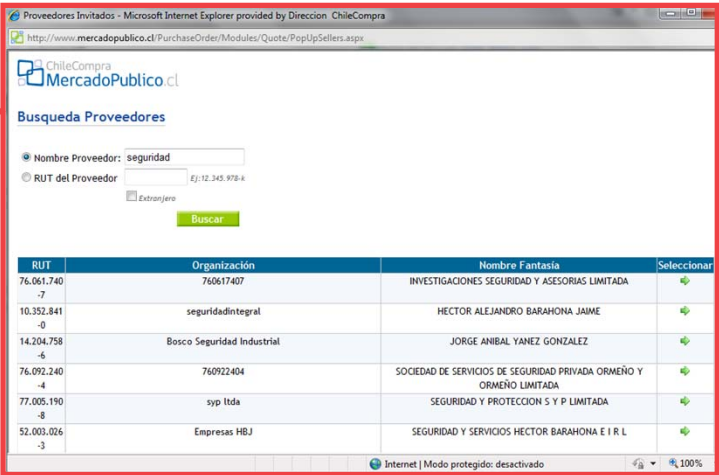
Proveedores Invitados - Microsoft Internet Explorer provided by Direccion ChileCompra

http://www.mercadopublico.cl/PurchaseOrder/Modules/Quote/PopUpSellers.aspx

ChileCompra
MercadoPublico.cl

Busqueda Proveedores

Nombre Proveedor: seguridad

RUT del Proveedor Ej:12.345.978-k

Extranjero

Buscar

| RUT | Organización | Nombre Fantasía | Seleccionar |
|---|---|---|---|
| 76.061.740-7 | 760617407 | INVESTIGACIONES SEGURIDAD Y ASESORIAS LIMITADA | |
| 10.352.841-0 | seguridadintegral | HECTOR ALEJANDRO BARAHONA JAIME | |
| 14.204.758-6 | Bosco Seguridad Industrial | JORGE ANIBAL YANEZ GONZALEZ | |
| 76.092.240-4 | 760922404 | SOCIEDAD DE SERVICIOS DE SEGURIDAD PRIVADA ORMEÑO Y ORMEÑO LIMITADA | |
| 77.005.190-8 | syp ltda | SEGURIDAD Y PROTECCION S Y P LIMITADA | |
| 52.003.026-3 | Empresas HBJ | SEGURIDAD Y SERVICIOS HECTOR BARAHONA E I R L | |

Internet | Modo protegido: desactivado

100%